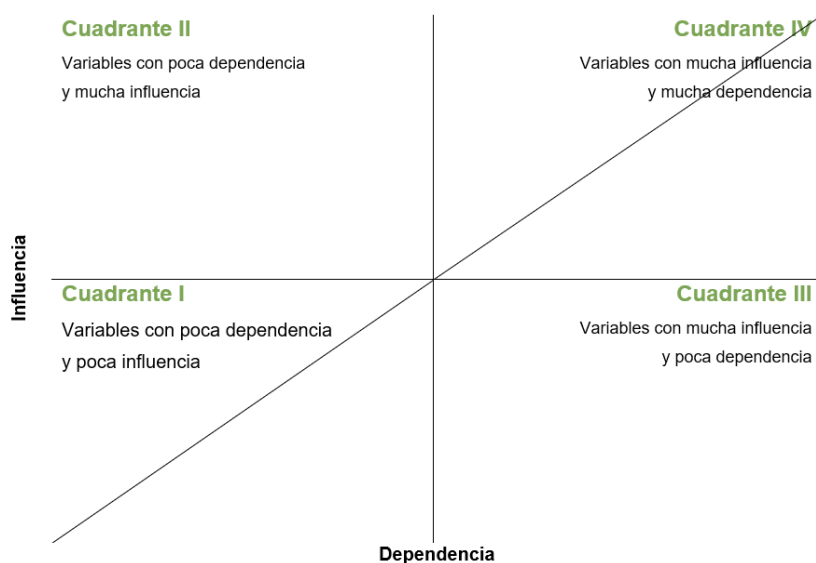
Cuadrante II

Variables con poca dependencia y mucha influencia

Cuadrante IV

Variables con mucha influencia y mucha dependencia

Influencia

Cuadrante I

Variables con poca dependencia y poca influencia

Cuadrante III

Variables con mucha influencia y poca dependencia

Dependencia